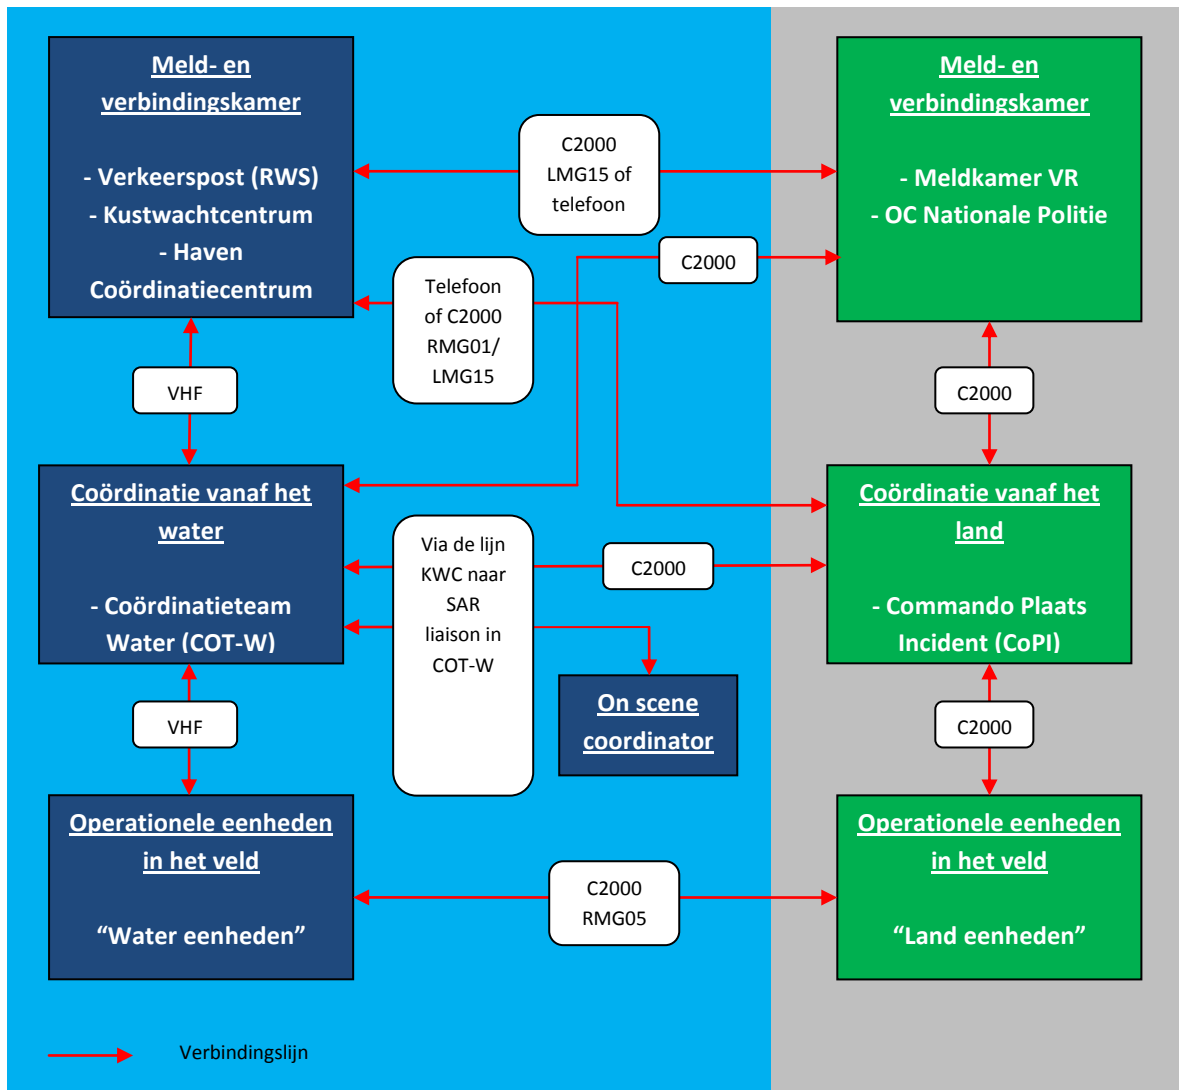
Meld- en verbindingskamer

- Verkeerspost (RWS)
- Kustwachtcentrum
- Haven Coördinatiecentrum

C2000 LMG15 of telefoon

Meld- en verbindingskamer

- Meldkamer VR
- OC Nationale Politie

C2000

Telefoon of C2000 RMG01/ LMG15

VHF

C2000

Coördinatie vanaf het water

- Coördinatieteam Water (COT-W)

Via de lijn KWC naar SAR liaison in COT-W

C2000

Coördinatie vanaf het land

- Commando Plaats Incident (CoPI)

On scene coordinator

VHF

C2000

Operationele eenheden in het veld

“Water eenheden”

C2000 RMG05

Operationele eenheden in het veld

“Land eenheden”

Verbindingslijn